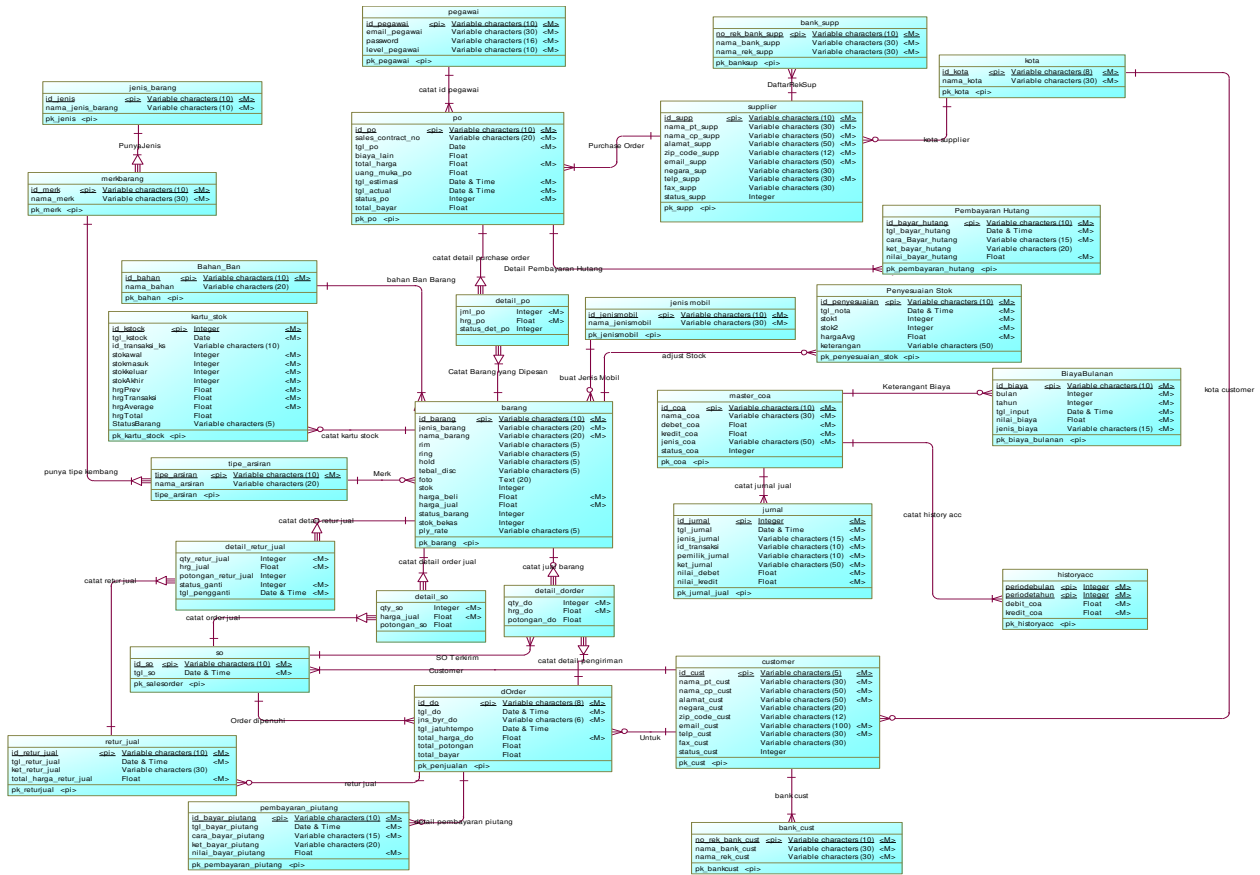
pegawai
| id_pegawai | <pi> | Variable characters (10) | <M> |
|---|---|---|---|
| email_pegawai | | Variable characters (30) | <M> |
| password | | Variable characters (16) | <M> |
| level_pegawai | | Variable characters (10) | <M> |

pk_pegawai <pi>

bank_supp
| no_rek_bank_supp | <pi> | Variable characters (10) | <M> |
|---|---|---|---|
| nama_bank_supp | | Variable characters (30) | <M> |
| nama_rek_supp | | Variable characters (30) | <M> |

pk_banksup <pi>

DaftarRekSup

kota
| id_kota | <pi> | Variable characters (8) | <M> |
|---|---|---|---|
| nama_kota | | Variable characters (30) | <M> |

pk_kota <pi>

jenis_barang
| id_jenis | <pi> | Variable characters (10) | <M> |
|---|---|---|---|
| nama_jenis_barang | | Variable characters (10) | <M> |

pk_jenis <pi>

catat id pegawai

po
| id_po | <pi> | Variable characters (10) | <M> |
|---|---|---|---|
| sales_contract_no | | Variable characters (20) | <M> |
| tgl_po | | Date | <M> |
| biaya_lain | | Float | |
| total_harga | | Float | <M> |
| uang_muka_po | | Float | |
| tgl_estimasi | | Date & Time | <M> |
| tgl_actual | | Date & Time | <M> |
| status_po | | Integer | <M> |
| total_bayar | | Float | |

pk_po <pi>

Purchase Order

supplier
| id_supp | <pi> | Variable characters (10) | <M> |
|---|---|---|---|
| nama_pt_supp | | Variable characters (30) | <M> |
| nama_cp_supp | | Variable characters (50) | <M> |
| alamat_supp | | Variable characters (50) | <M> |
| zip_code_supp | | Variable characters (12) | <M> |
| email_supp | | Variable characters (50) | <M> |
| negara_sup | | Variable characters (30) | |
| telp_supp | | Variable characters (30) | <M> |
| fax_supp | | Variable characters (30) | |
| status_supp | | Integer | |

pk_supp <pi>

kota supplier

PunyaJenis

merkbarang
| id_merk | <pi> | Variable characters (10) | <M> |
|---|---|---|---|
| nama_merk | | Variable characters (30) | <M> |

pk_merk <pi>

Pembayaran Hutang
| id_bayar_hutang | <pi> | Variable characters (10) | <M> |
|---|---|---|---|
| tgl_bayar_hutang | | Date & Time | <M> |
| cara_Bayar_hutang | | Variable characters (15) | <M> |
| ket_bayar_hutang | | Variable characters (20) | |
| nilai_bayar_hutang | | Float | <M> |

pk_pembayaran_hutang <pi>

catat detail purchase order

Detail Pembayaran Hutang

Bahan_Ban
| id_bahan | <pi> | Variable characters (10) | <M> |
|---|---|---|---|
| nama_bahan | | Variable characters (20) | |

pk_bahan <pi>

bahan Ban Barang

detail_po
| jml_po | Integer | <M> |
|---|---|---|
| hrg_po | Float | <M> |
| status_det_po | Integer | |

jenis mobil
| id_jenismobil | <pi> | Variable characters (10) | <M> |
|---|---|---|---|
| nama_jenismobil | | Variable characters (30) | <M> |

pk_jenismobil <pi>

Penyesuaian Stok
| id_penyesuaian | <pi> | Variable characters (10) | <M> |
|---|---|---|---|
| tgl_nota | | Date & Time | <M> |
| stok1 | | Integer | <M> |
| stok2 | | Integer | <M> |
| hargaAvg | | Float | <M> |
| keterangan | | Variable characters (50) | |

pk_penyesuaian_stok <pi>

kartu_stok
| id_kstock | <pi> | Integer | <M> |
|---|---|---|---|
| tgl_kstock | | Date | <M> |
| id_transaksi_ks | | Variable characters (10) | |
| stokawal | | Integer | <M> |
| stokmasuk | | Integer | <M> |
| stokkeluar | | Integer | <M> |
| stokAkhir | | Integer | <M> |
| hrgPrev | | Float | <M> |
| hrgTransaksi | | Float | <M> |
| hrgAverage | | Float | <M> |
| hrgTotal | | Float | |
| StatusBarang | | Variable characters (5) | |

pk_kartu_stock <pi>

adjust Stock

buat Jenis Mobil

Catat Barang yang Dipesan

Keterangant Biaya

kota customer

BiayaBulanan
| id_biaya | <pi> | Variable characters (10) | <M> |
|---|---|---|---|
| bulan | | Integer | <M> |
| tahun | | Integer | <M> |
| tgl_input | | Date & Time | <M> |
| nilai_biaya | | Float | <M> |
| jenis_biaya | | Variable characters (15) | <M> |

pk_biaya_bulanan <pi>

master_coa
| id_coa | <pi> | Variable characters (10) | <M> |
|---|---|---|---|
| nama_coa | | Variable characters (30) | <M> |
| debet_coa | | Float | <M> |
| kredit_coa | | Float | <M> |
| jenis_coa | | Variable characters (50) | <M> |
| status_coa | | Integer | |

pk_coa <pi>

barang
| id_barang | <pi> | Variable characters (10) | <M> |
|---|---|---|---|
| jenis_barang | | Variable characters (20) | <M> |
| nama_barang | | Variable characters (20) | <M> |
| rim | | Variable characters (5) | |
| ring | | Variable characters (5) | |
| hold | | Variable characters (5) | |
| tebal_disc | | Variable characters (5) | |
| foto | | Text (20) | |
| stok | | Integer | |
| harga_beli | | Float | <M> |
| harga_jual | | Float | <M> |
| status_barang | | Integer | |
| stok_bekas | | Integer | |
| ply_rate | | Variable characters (5) | |

pk_barang <pi>

catat kartu stock

punya tipe kembang

tipe_arsiran
| tipe_arsiran | <pi> | Variable characters (10) | <M> |
|---|---|---|---|
| nama_arsiran | | Variable characters (20) | |

tipe_arsiran <pi>

Merk

catat jurnal jual

jurnal
| id_jurnal | <pi> | Integer | <M> |
|---|---|---|---|
| tgl_jurnal | | Date & Time | <M> |
| jenis_jurnal | | Variable characters (15) | <M> |
| id_transaksi | | Variable characters (10) | <M> |
| pemilik_jurnal | | Variable characters (10) | <M> |
| ket_jurnal | | Variable characters (50) | <M> |
| nilai_debet | | Float | <M> |
| nilai_kredit | | Float | <M> |

pk_jurnal_jual <pi>

catat history acc

catat detail retur jual

detail_retur_jual
| qty_retur_jual | Integer | <M> |
|---|---|---|
| hrg_jual | Float | <M> |
| potongan_retur_jual | Integer | |
| status_ganti | Integer | <M> |
| tgl_pengganti | Date & Time | <M> |

catat detail order jual

catat jual barang

detail_dorder
| qty_do | Integer | <M> |
|---|---|---|
| hrg_do | Float | <M> |
| potongan_do | Float | |

historyacc
| periodebulan | <pi> | Integer | <M> |
|---|---|---|---|
| periodetahun | <pi> | Integer | <M> |
| debit_coa | | Float | <M> |
| kredit_coa | | Float | <M> |

pk_historyacc <pi>

catat retur jual

detail_so
| qty_so | Integer | <M> |
|---|---|---|
| harga_jual | Float | <M> |
| potongan_so | Float | |

catat order jual

SO Terkirim

catat detail pengiriman

so
| id_so | <pi> | Variable characters (10) | <M> |
|---|---|---|---|
| tgl_so | | Date & Time | <M> |

pk_salesorder <pi>

Customer

customer
| id_cust | <pi> | Variable characters (5) | <M> |
|---|---|---|---|
| nama_pt_cust | | Variable characters (30) | <M> |
| nama_cp_cust | | Variable characters (50) | <M> |
| alamat_cust | | Variable characters (50) | <M> |
| negara_cust | | Variable characters (20) | |
| zip_code_cust | | Variable characters (12) | |
| email_cust | | Variable characters (100) | <M> |
| telp_cust | | Variable characters (30) | <M> |
| fax_cust | | Variable characters (30) | |
| status_cust | | Integer | |

pk_cust <pi>

Order dipenuhi

dOrder
| id_do | <pi> | Variable characters (8) | <M> |
|---|---|---|---|
| tgl_do | | Date & Time | <M> |
| jns_byr_do | | Variable characters (6) | <M> |
| tgl_jatuhtempo | | Date & Time | |
| total_harga_do | | Float | <M> |
| total_potongan | | Float | |
| total_bayar | | Float | |

pk_penjualan <pi>

Untuk

retur_jual
| id_retur_jual | <pi> | Variable characters (10) | <M> |
|---|---|---|---|
| tgl_retur_jual | | Date & Time | <M> |
| ket_retur_jual | | Variable characters (30) | |
| total_harga_retur_jual | | Float | <M> |

pk_returjual <pi>

retur jual

bank cust

pembayaran_piutang
| id_bayar_piutang | <pi> | Variable characters (10) | <M> |
|---|---|---|---|
| tgl_bayar_piutang | | Date & Time | <M> |
| cara_bayar_piutang | | Variable characters (15) | <M> |
| ket_bayar_piutang | | Variable characters (20) | |
| nilai_bayar_piutang | | Float | <M> |

pk_pembayaran_piutang <pi>

catat pembayaran piutang

bank_cust
| no_rek_bank_cust | <pi> | Variable characters (10) | <M> |
|---|---|---|---|
| nama_bank_cust | | Variable characters (30) | <M> |
| nama_rek_cust | | Variable characters (30) | <M> |

pk_bankcust <pi>